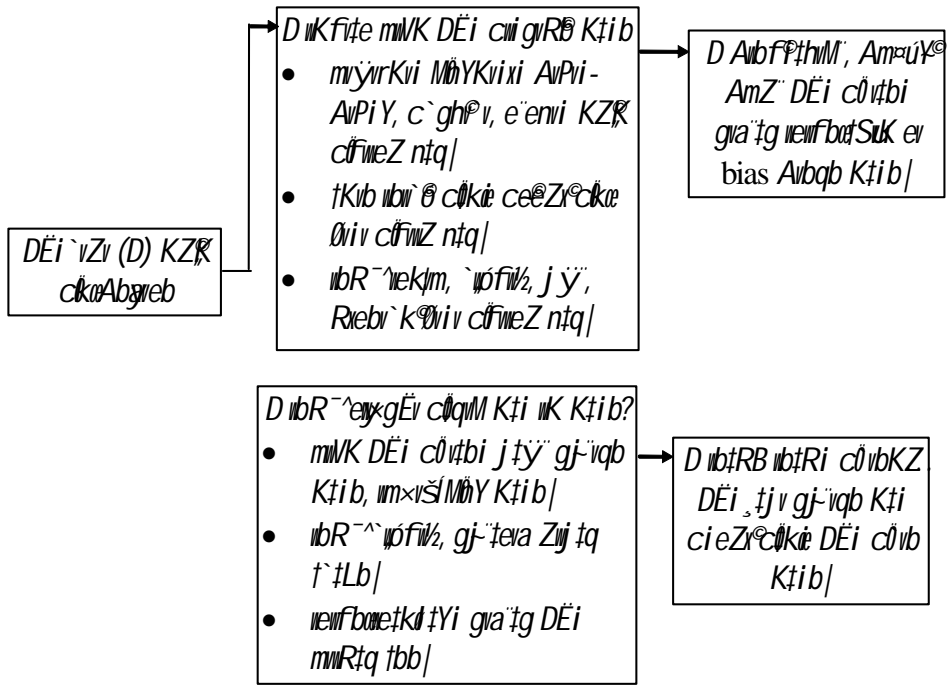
DËi `vZv (D) KZ¸K cÖkœ Abyaveb

D wKfv‡e mwVK DËi cwiKíbv Ki‡e
• mvÿvrKvi MÖnYKvixi AvPvi-AvPiY, c`ghv©v, e¨enviÆ KZ¸K cÖfweZ n‡q|
• †Kvb wbw`©ó cÖkœ ce©eZx© cÖkœe Øviv cÖfweZ n‡q|
• wbR¯^ew¶m, `wóf½x, jÿ¨, Rxebv`k©Øviv cÖfweZ n‡q|

D Avbyôvwb·, Am¤úY© AmZ¨ DËi cÖ`v‡bi gva¨‡g wewfbœ †Sv‡K ev bias Avbqb Ki‡b|

D wbR¯^ewµgËv cÖ`qvM Ki‡i wK Ki‡b?
• mwVK DËi cÖ`v‡bi j‡ÿ¨ gš¿Yvqb Ki‡b, wm×všÍ MÖnY Ki‡b|
• wbR¯^ `wóf½x, gš¿‡Yva Zwj‡q †`‡Lb|
• wewfbœ w‡Kv‡Yi gva¨‡g DËi mwR‡q †bb|

D wb‡RB wb‡Ri cÖ‡kœi KZ. DËi¸‡jv gš¿Yvqb K‡i cieZx© cÖkœe DËi cÖ`vb Ki‡b|